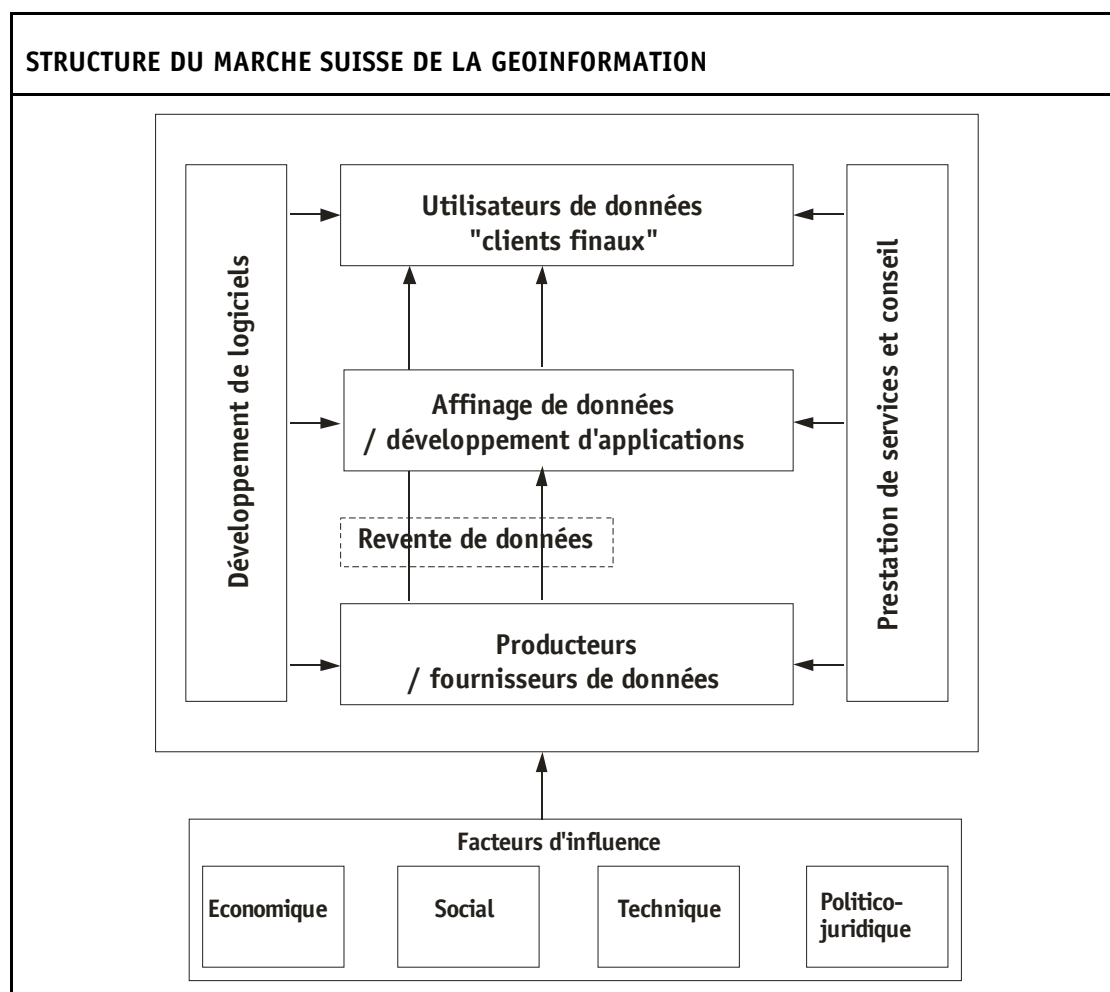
STRUCTURE DU MARCHE SUISSE DE LA GEOINFORMATION

Développement de logiciels

Utilisateurs de données "clients finaux"

Affinage de données / développement d'applications

Revente de données

Producteurs / fournisseurs de données

Prestation de services et conseil

Facteurs d'influence

Economique

Social

Technique

Politico-juridique